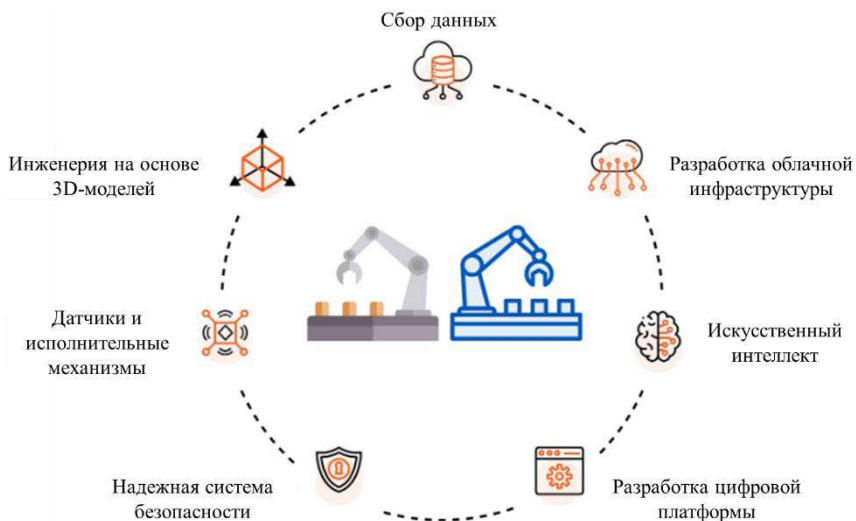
Сбор данных

Разработка облачной инфраструктуры

Искусственный интеллект

Разработка цифровой платформы

Надежная система безопасности

Датчики и исполнительные механизмы

Инженерия на основе 3D-моделей